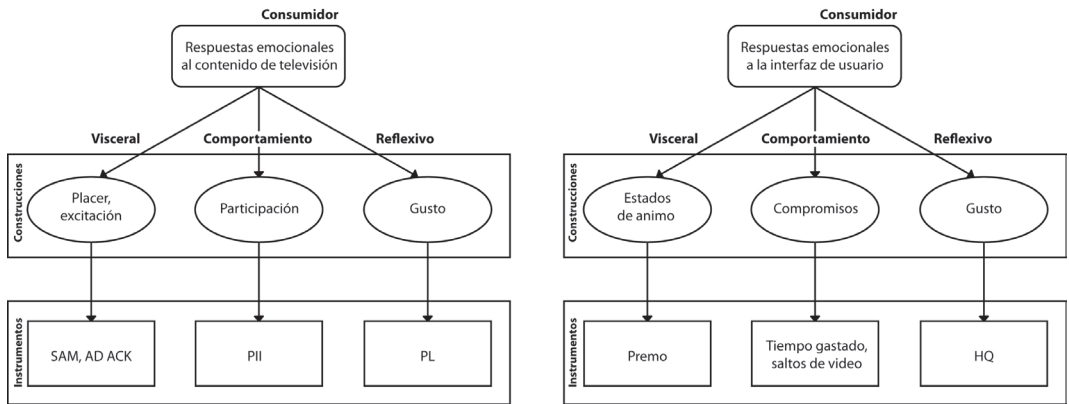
Consumidor

Respuestas emocionales al contenido de televisión

Visceral

Comportamiento

Reflexivo

Construcciones

Placer, excitación

Participación

Gusto

Instrumentos

SAM, AD ACK

PII

PL

Consumidor

Respuestas emocionales a la interfaz de usuario

Visceral

Comportamiento

Reflexivo

Construcciones

Estados de animo

Compromisos

Gusto

Instrumentos

Premo

Tiempo gastado, saltos de video

HQ